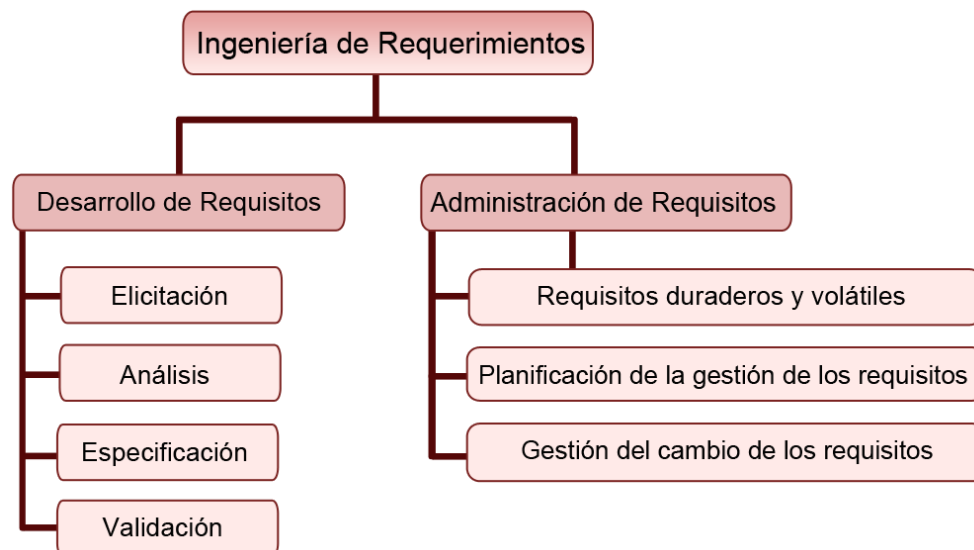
Ingeniería de Requerimientos

Desarrollo de Requisitos

Elicitación

Análisis

Especificación

Validación

Administración de Requisitos

Requisitos duraderos y volátiles

Planificación de la gestión de los requisitos

Gestión del cambio de los requisitos